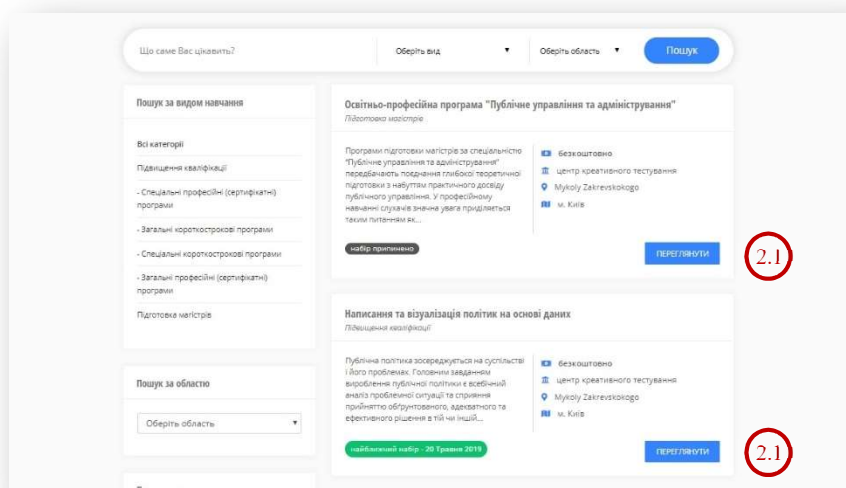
Що саме Вас цікавить?

Оберіть вид

Оберіть область

Пошук

Пошук за видом навчання

Всі категорії

Підвищення кваліфікації

- Спеціальні професійні (сертифікатні) програми

- Загальні короткострокові програми

- Спеціальні короткострокові програми

- Загальні професійні (сертифікатні) програми

Підготовка магістрів

Пошук за областю

Оберіть область

Освітньо-професійна програма "Публічне управління та адміністрування"

Підготовка магістрів

Програми підготовки магістрів за спеціальністю "Публічне управління та адміністрування" передбачають поєднання глибокої теоретичної підготовки з набуттям практичного досвіду публічного управління. У професійному навчанні слухачів значна увага приділяється таким питанням як...

безкоштовно

центр креативного тестування

Mykoly Zakrevskokogo

м. Київ

набір припинено

ПЕРЕГЛЯНУТИ

2.1

Написання та візуалізація політик на основі даних

Підвищення кваліфікації

Публічна політика зосереджується на суспільстві і його проблемах. Головним завданням вироблення публічної політики є всебічний аналіз проблемної ситуації та сприяння прийняттю обґрунтованого, адекватного та ефективного рішення в тій чи іншій...

безкоштовно

центр креативного тестування

Mykoly Zakrevskokogo

м. Київ

найближчий набір - 20 Травня 2019

ПЕРЕГЛЯНУТИ

2.1